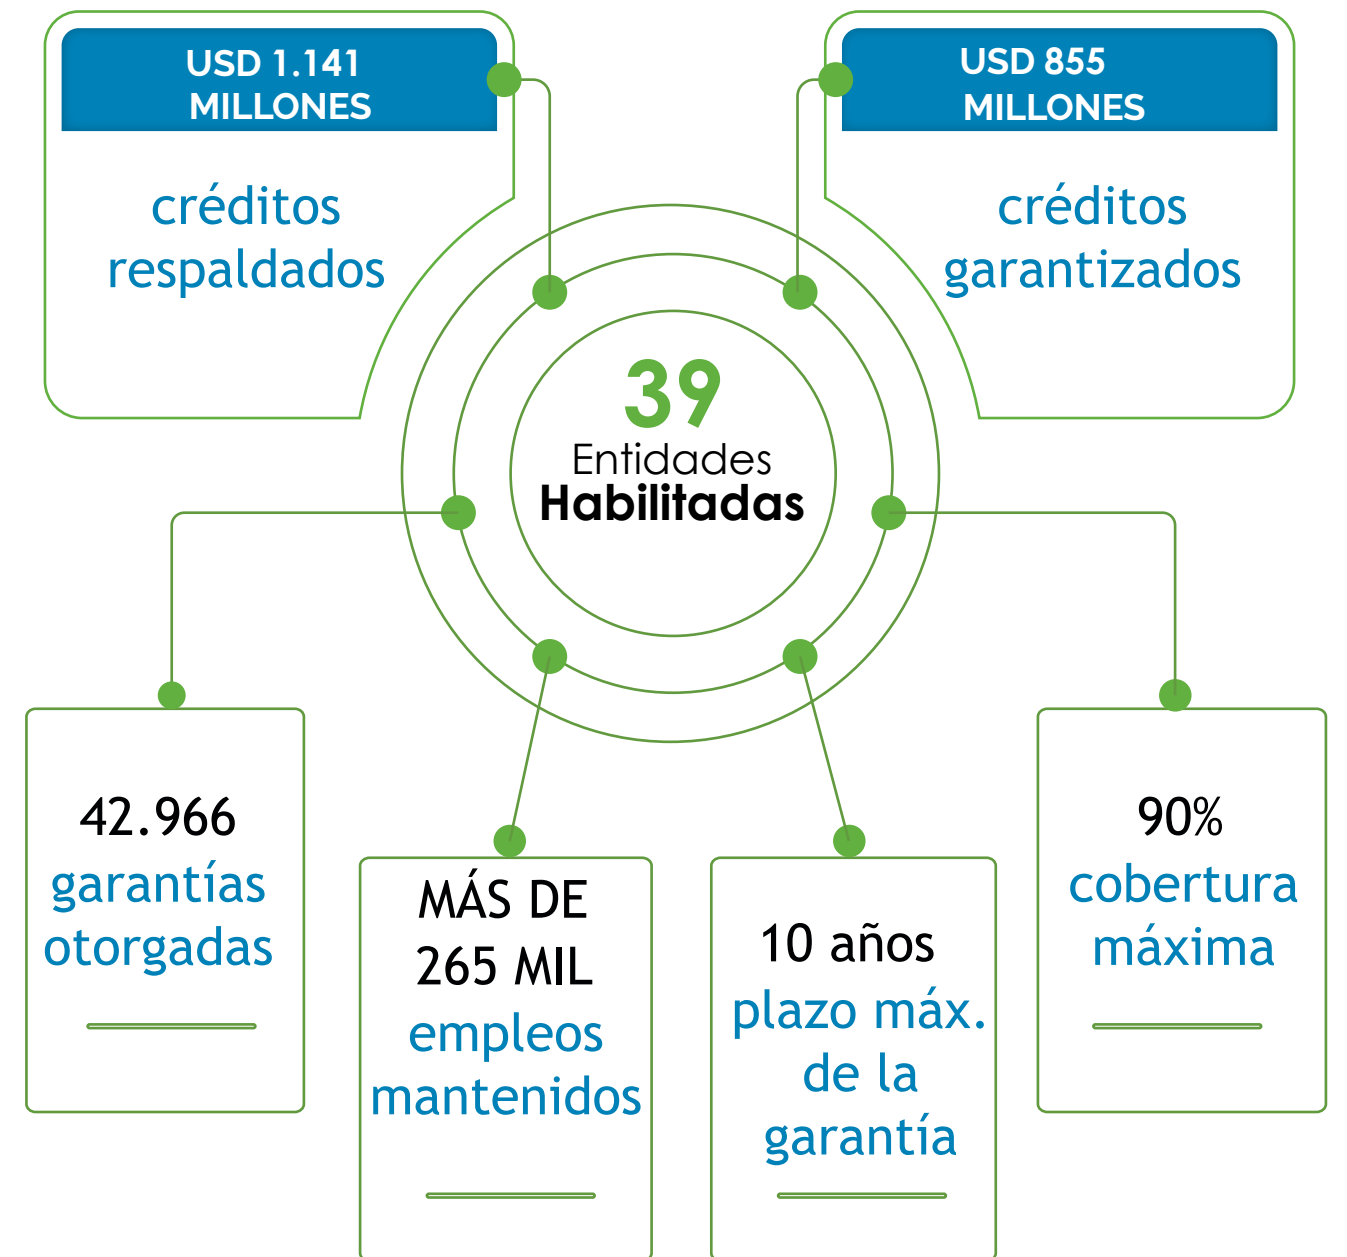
USD 1.141 MILLONES

créditos respaldados

USD 855 MILLONES

créditos garantizados

39
Entidades
Habilitadas

42.966
garantías otorgadas

MÁS DE 265 MIL
empleos mantenidos

10 años
plazo máx. de la garantía

90%
cobertura máxima